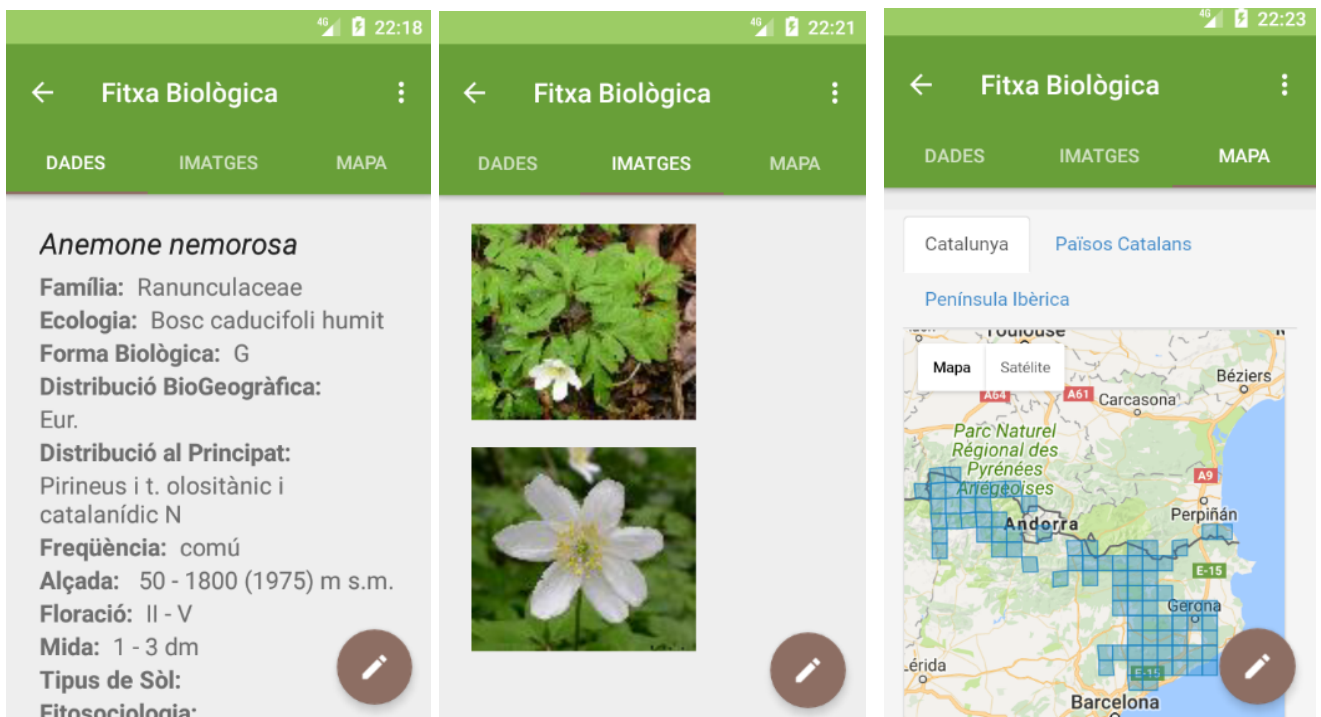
4G 22:18

Fitxa Biològica

DADES IMATGES MAPA

*Anemone nemorosa*

**Família:** Ranunculaceae
**Ecologia:** Bosc caducifoli humit
**Forma Biològica:** G
**Distribució BioGeogràfica:** Eur.
**Distribució al Principat:** Pirineus i t. olositànic i catalanídic N
**Freqüència:** comú
**Alçada:** 50 - 1800 (1975) m s.m.
**Floració:** II - V
**Mida:** 1 - 3 dm
**Tipus de Sòl:**
**Fitosociologia:**

4G 22:21

Fitxa Biològica

DADES IMATGES MAPA

4G 22:23

Fitxa Biològica

DADES IMATGES MAPA

Catalunya Països Catalans
Península Ibèrica

Toulouse
Mapa Satélite
A64 A61 Carcasona
Béziers
Parc Naturel Régional des Pyrénées Ariégeoises
A9
Andorra
Perpiñán
E-15
Gerona
Lérida
E-15
Barcelona